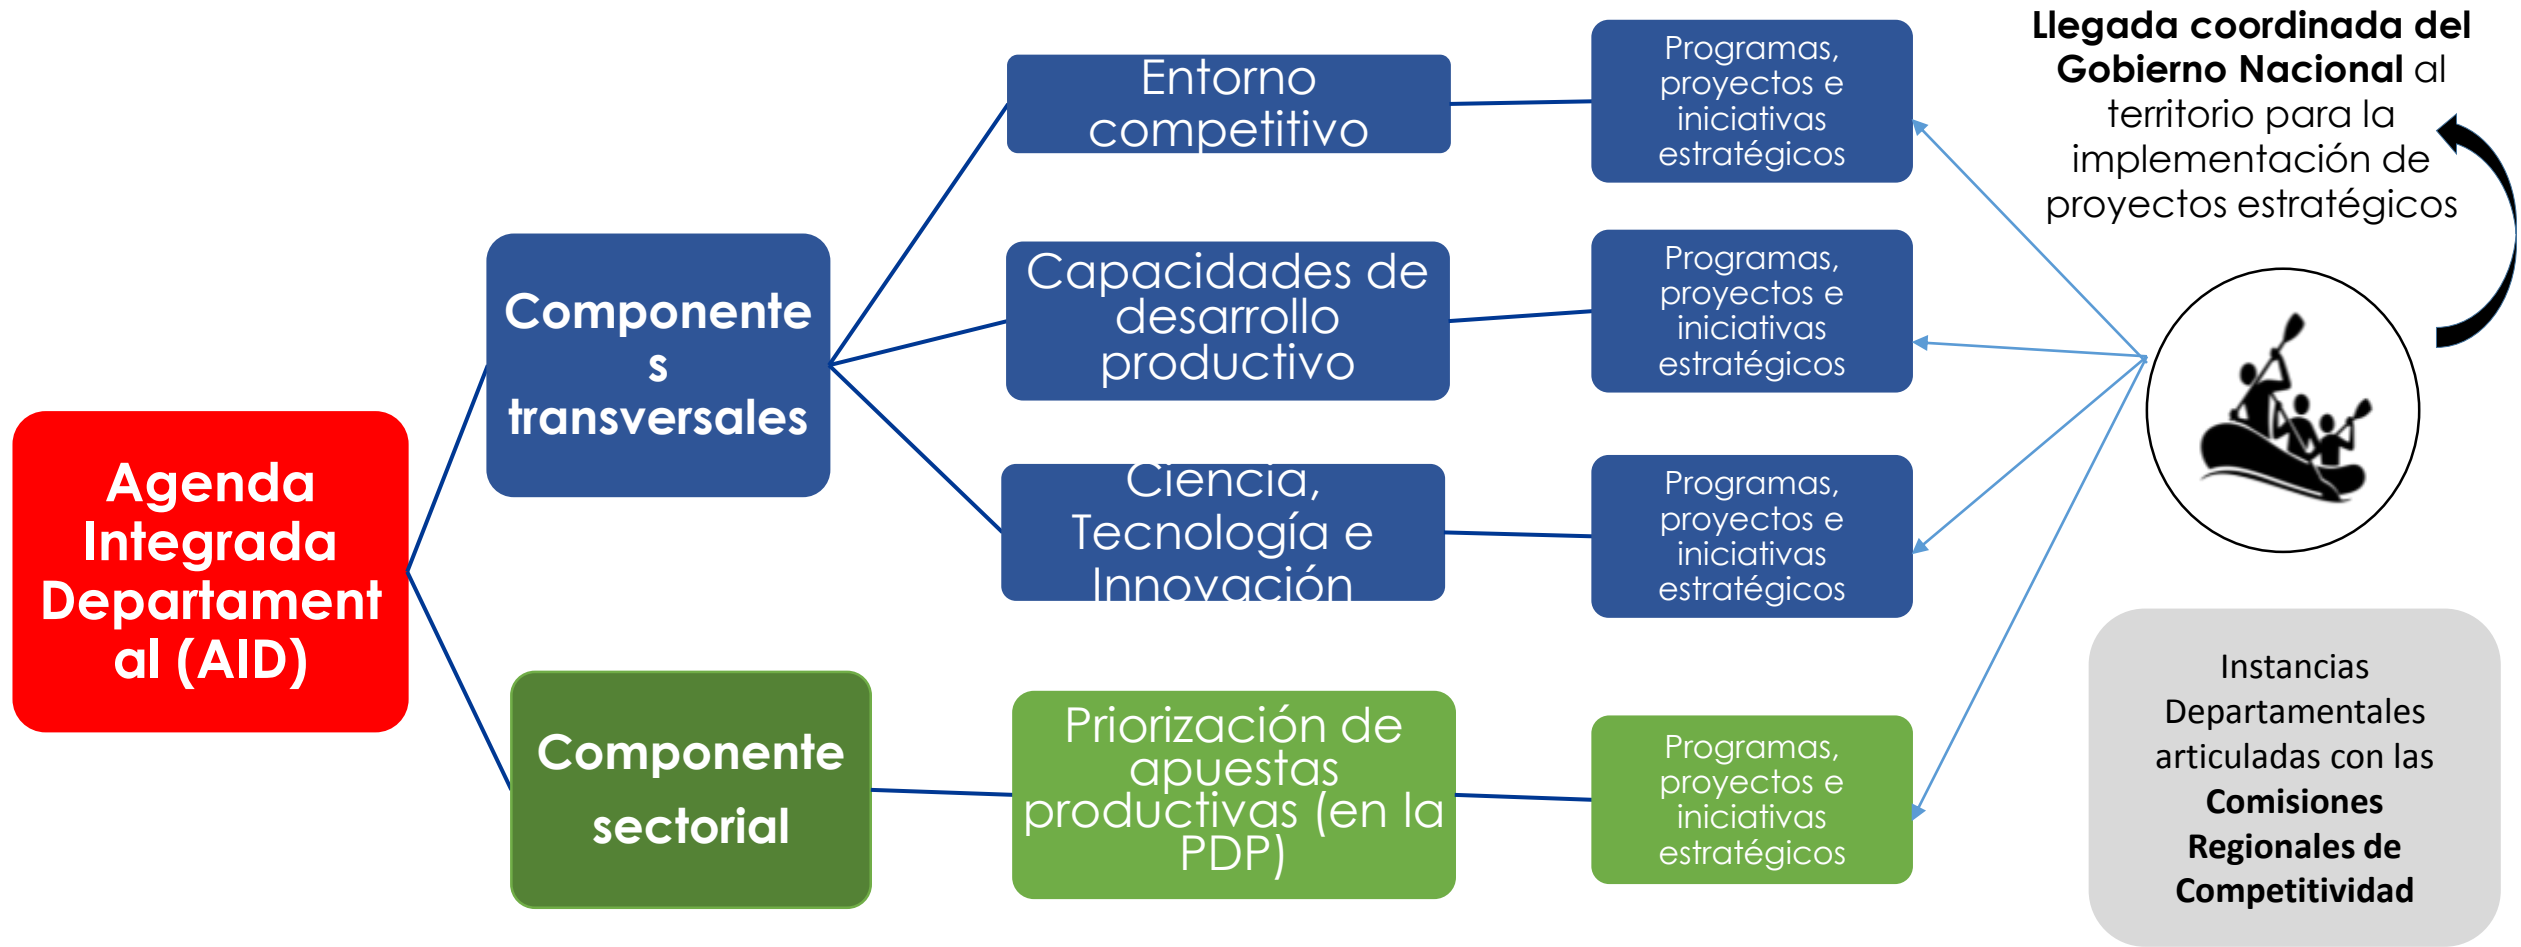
Agenda Integrada Departamental (AID)

Componentes transversales

Entorno competitivo

Capacidades de desarrollo productivo

Ciencia, Tecnología e Innovación

Componente sectorial

Priorización de apuestas productivas (en la PDP)

Programas, proyectos e iniciativas estratégicos

Programas, proyectos e iniciativas estratégicos

Programas, proyectos e iniciativas estratégicos

Programas, proyectos e iniciativas estratégicos

**Llegada coordinada del Gobierno Nacional** al territorio para la implementación de proyectos estratégicos

Instancias Departamentales articuladas con las **Comisiones Regionales de Competitividad**